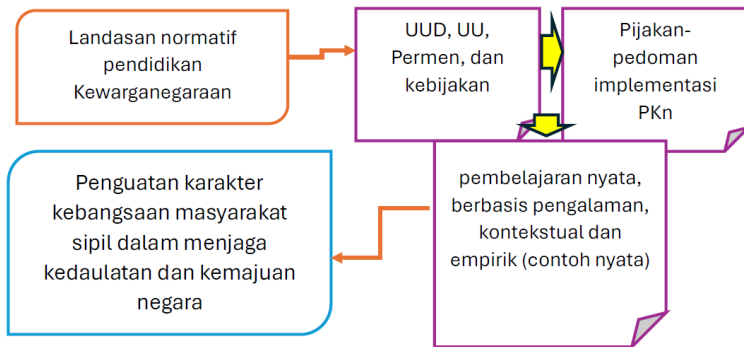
Landasan normatif pendidikan Kewarganegaraan

UUD, UU, Permen, dan kebijakan

Pijakan-pedoman implementasi PKn

pembelajaran nyata, berbasis pengalaman, kontekstual dan empirik (contoh nyata)

Penguatan karakter kebangsaan masyarakat sipil dalam menjaga kedaulatan dan kemajuan negara